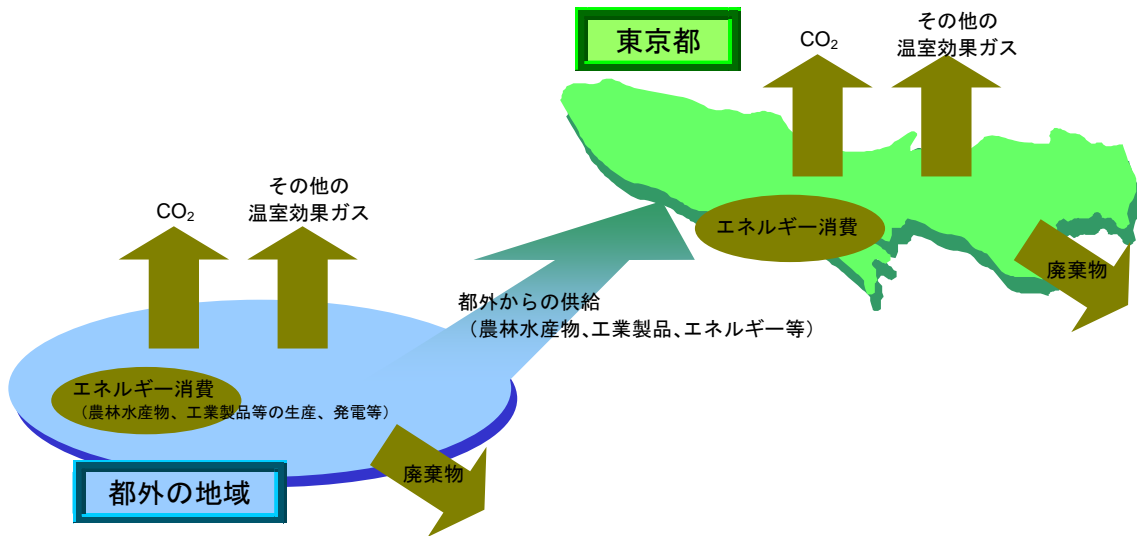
東京都

$CO_2$

その他の温室効果ガス

エネルギー消費

廃棄物

$CO_2$

その他の温室効果ガス

都外からの供給
（農林水産物、工業製品、エネルギー等）

エネルギー消費
（農林水産物、工業製品等の生産、発電等）

廃棄物

都外の地域